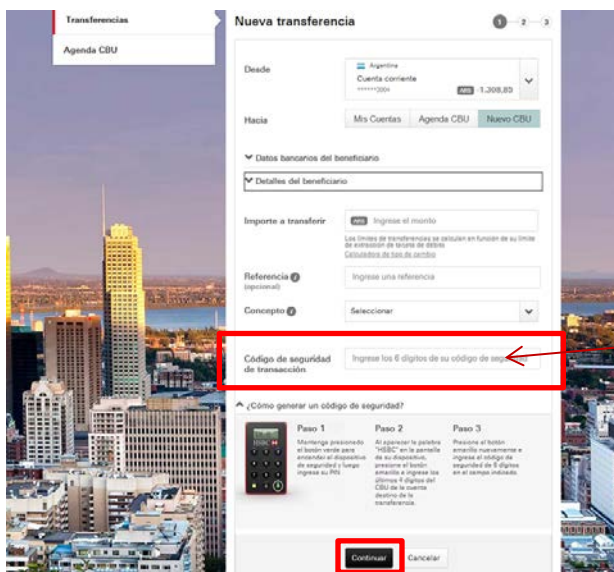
Transferencias

Agenda CBU

Nueva transferencia

1 2 3

Desde

Argentina
Cuenta corriente
******2004
ARS -1.308,85

Hacia

Mis Cuentas | Agenda CBU | Nuevo CBU

Datos bancarios del beneficiario

Detalles del beneficiario

Importe a transferir

ARS Ingrese el monto

Los límites de transferencias se calculan en función de su límite de extracción de tarjeta de débito.
Calculadora de tipo de cambio

Referencia (opcional)

Ingrese una referencia

Concepto

Seleccionar

Código de seguridad de transacción

Ingrese los 6 dígitos de su código de seguridad

¿Cómo generar un código de seguridad?

HSBC

Paso 1
Mantenga presionado el botón verde para encender el dispositivo de seguridad y luego ingrese su PIN

Paso 2
Al aparecer la palabra "HSBC" en la pantalla de su dispositivo, presione el botón amarillo e ingrese los últimos 4 dígitos del CBU de la cuenta destino de la transferencia.

Paso 3
Presione el botón amarillo nuevamente e ingrese el código de seguridad de 6 dígitos en el campo indicado.

Continuar | Cancelar